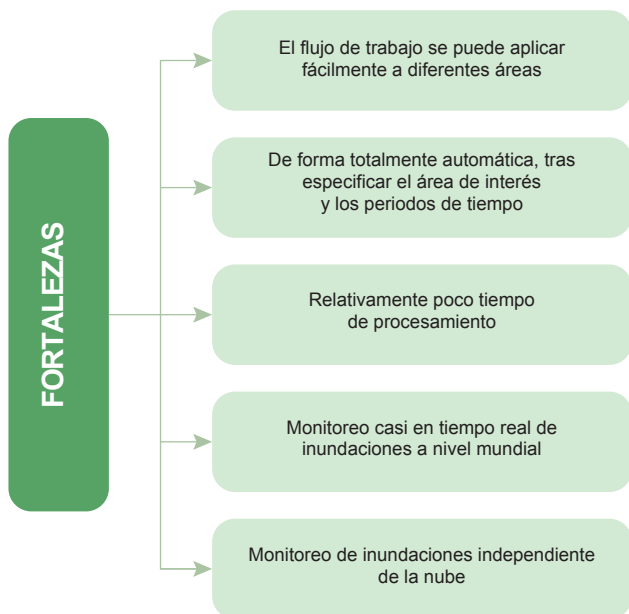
FORTALEZAS

El flujo de trabajo se puede aplicar fácilmente a diferentes áreas

De forma totalmente automática, tras especificar el área de interés y los periodos de tiempo

Relativamente poco tiempo de procesamiento

Monitoreo casi en tiempo real de inundaciones a nivel mundial

Monitoreo de inundaciones independiente de la nube